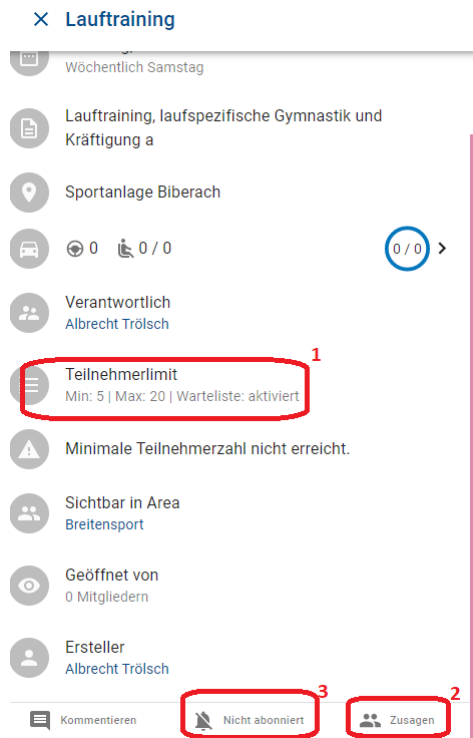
× Lauftraining

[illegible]
Wöchentlich Samstag

Lauftraining, laufspezifische Gymnastik und Kräftigung a

Sportanlage Biberach

0 0 / 0 0 / 0

Verantwortlich
Albrecht Trölsch

1
Teilnehmerlimit
Min: 5 | Max: 20 | Warteliste: aktiviert

Minimale Teilnehmerzahl nicht erreicht.

Sichtbar in Area
Breitensport

Geöffnet von
0 Mitgliedern

Ersteller
Albrecht Trölsch

Kommentieren
3
Nicht abonniert
2
Zusagen